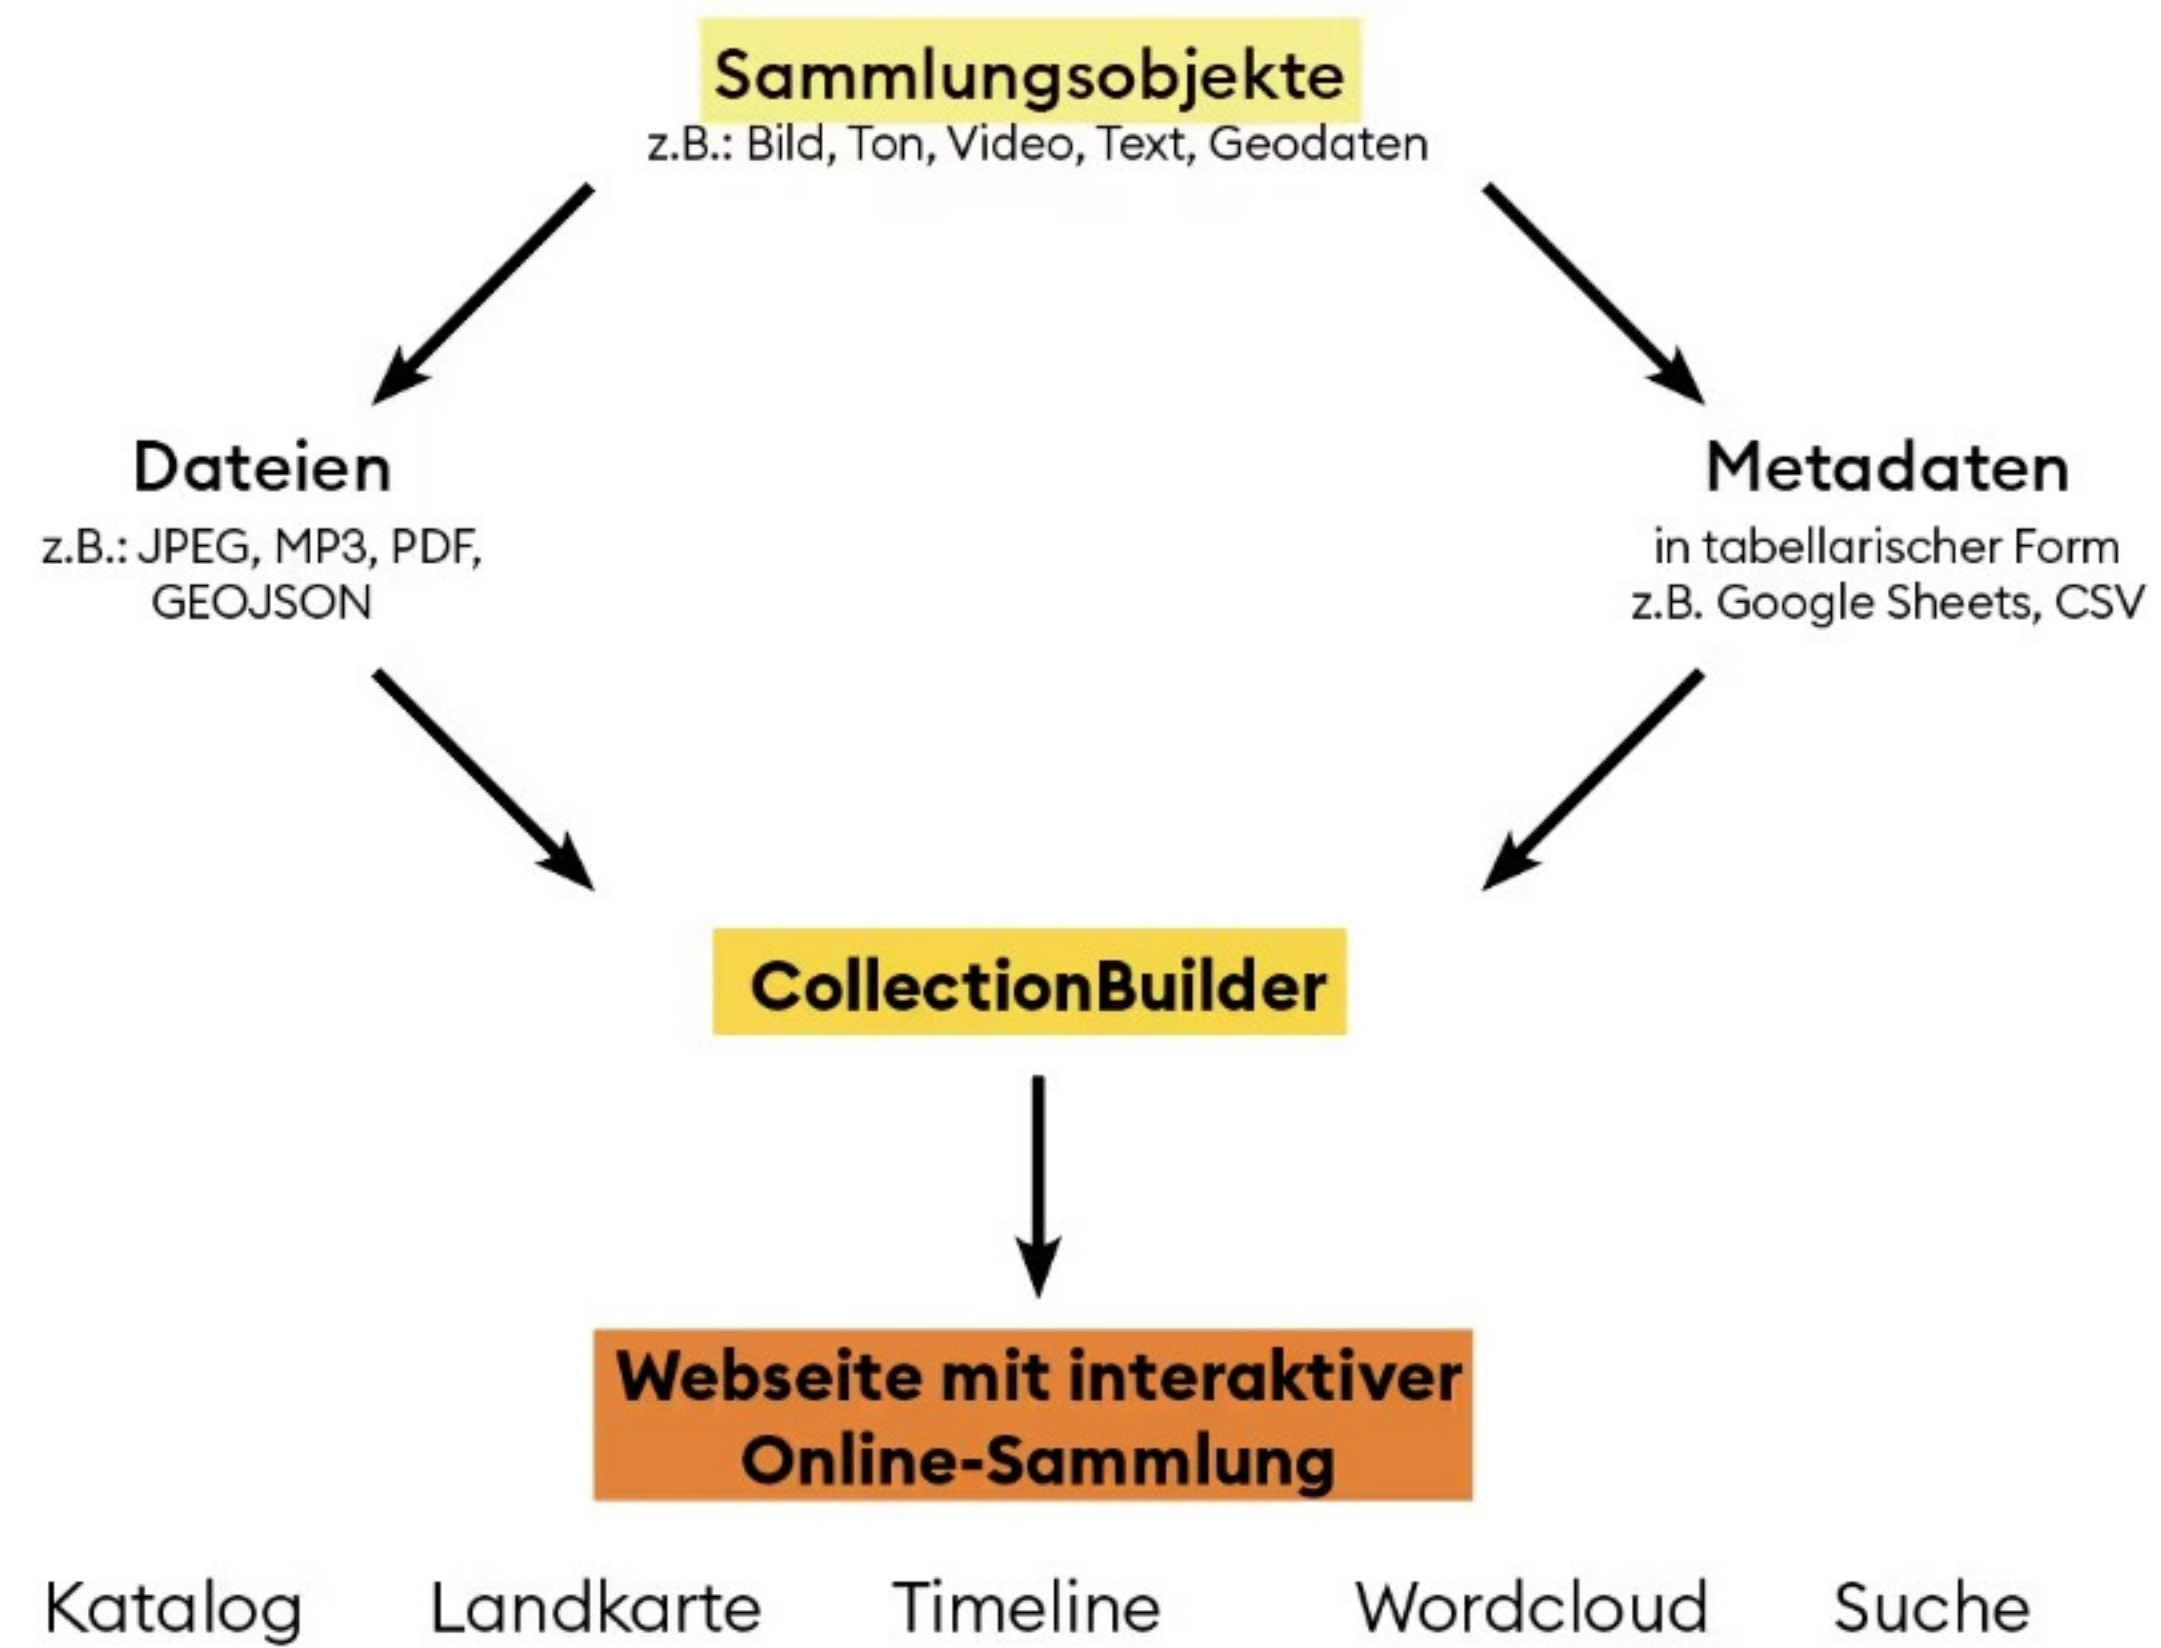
Sammlungsobjekte
z.B.: Bild, Ton, Video, Text, Geodaten

Dateien
z.B.: JPEG, MP3, PDF, GEOJSON

Metadaten
in tabellarischer Form
z.B. Google Sheets, CSV

CollectionBuilder

Webseite mit interaktiver Online-Sammlung

Katalog Landkarte Timeline Wordcloud Suche